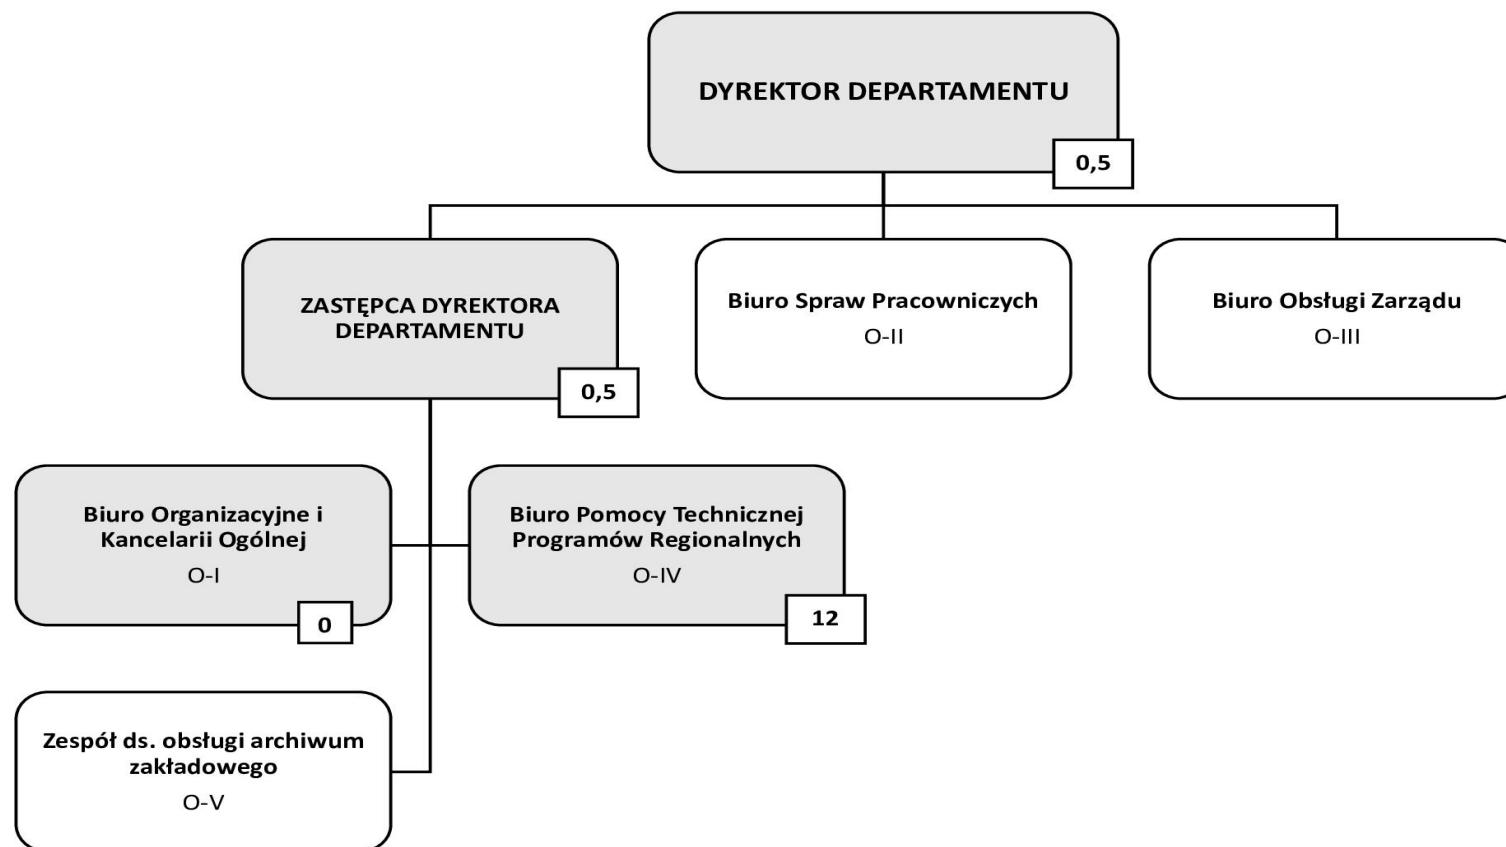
DYREKTOR DEPARTAMENTU

0,5

ZASTĘPCA DYREKTORA DEPARTAMENTU

0,5

Biuro Spraw Pracowniczych
O-II

Biuro Obsługi Zarządu
O-III

Biuro Organizacyjne i Kancelarii Ogólnej
O-I

0

Biuro Pomocy Technicznej Programów Regionalnych
O-IV

12

Zespół ds. obsługi archiwum zakładowego
O-V